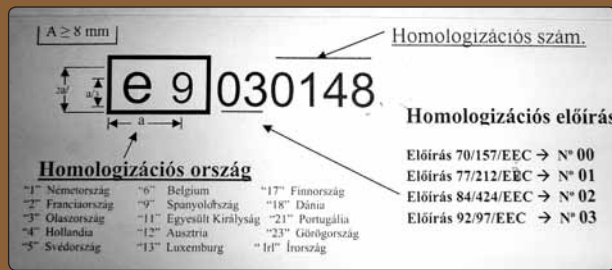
A ≥ 8 mm

Homologizációs szám.

2a/3

a/3

e 9 030148

a

Homologizációs előírás

Homologizációs ország

Előírás 70/157/EEC → N° 00
Előírás 77/212/EEC → N° 01
Előírás 84/424/EEC → N° 02
Előírás 92/97/EEC → N° 03

"1" Németország
"2" Franciaország
"3" Olaszország
"4" Hollandia
"5" Svédország

"6" Belgium
"9" Spanyolország
"11" Egyesült Királyság
"12" Ausztria
"13" Luxenburg

"17" Finnország
"18" Dánia
"21" Portugália
"23" Görögország
"Irl" Írország